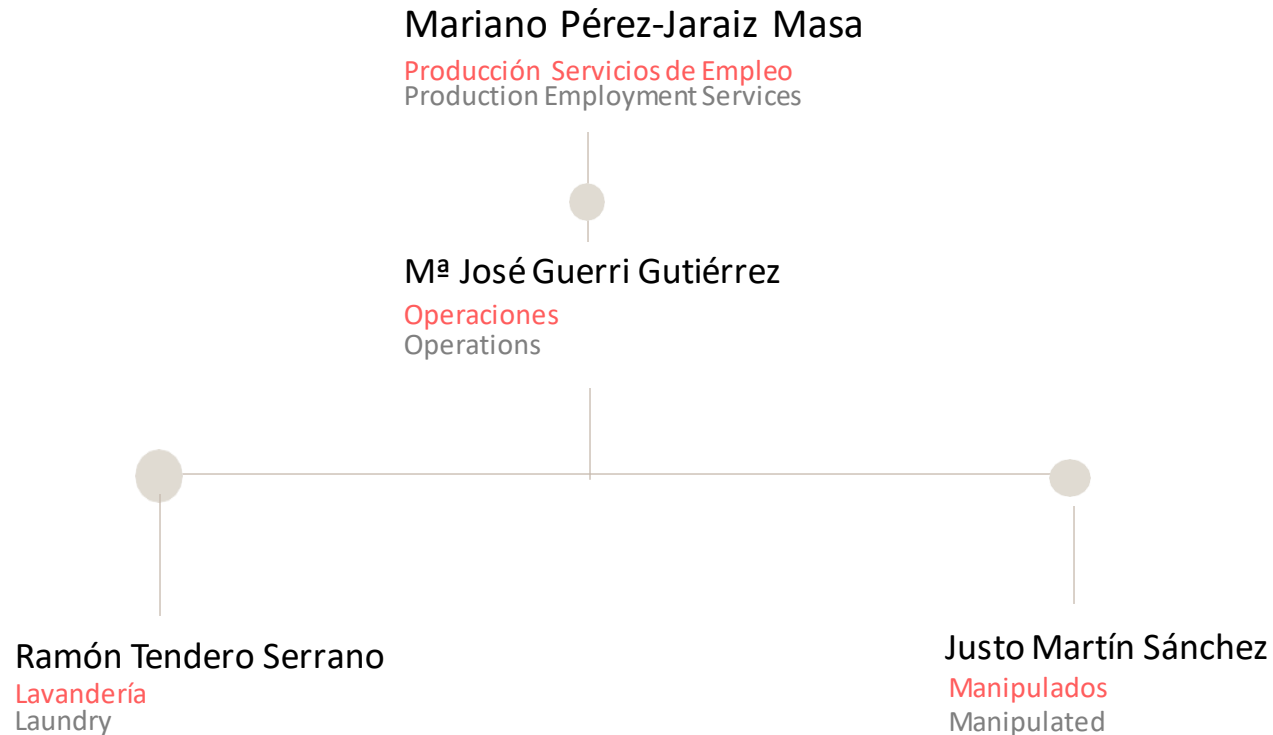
Mariano Pérez-Jaraiz Masa
Producción Servicios de Empleo
Production Employment Services

Mª José Guerri Gutiérrez
Operaciones
Operations

Ramón Tendero Serrano
Lavandería
Laundry

Justo Martín Sánchez
Manipulados
Manipulated